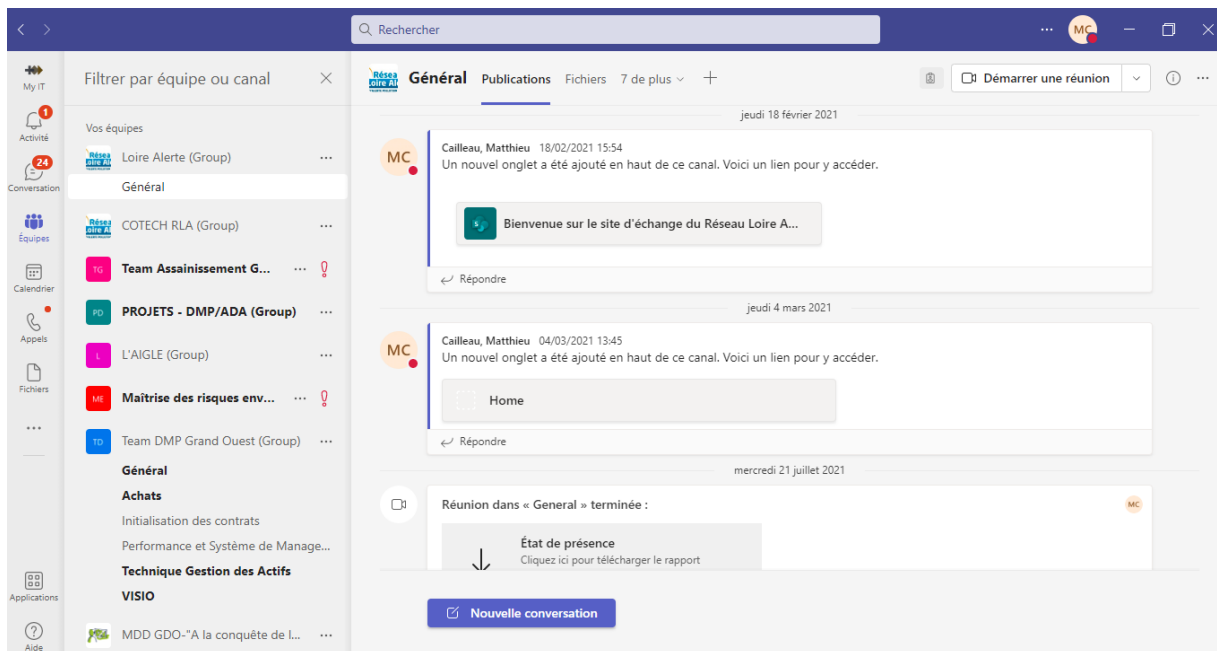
Rechercher

MC

My IT
1
Activité
24
Conversation
Équipes
Calendrier
Appels
Fichiers
...
Applications
Aide

Filtrer par équipe ou canal

Vos équipes
Loire Alerte (Group) ...
Général
COTECH RLA (Group) ...
TG Team Assainissement G... ...
PD PROJETS - DMP/ADA (Group) ...
L L'AIGLE (Group) ...
ME Maîtrise des risques env... ...
TD Team DMP Grand Ouest (Group) ...
Général
Achats
Initialisation des contrats
Performance et Système de Manage...
Technique Gestion des Actifs
VISIO
MDD GDO-"A la conquête de l... ...

Général Publications Fichiers 7 de plus +
Démarrer une réunion

jeudi 18 février 2021
MC Cailleau, Matthieu 18/02/2021 15:54
Un nouvel onglet a été ajouté en haut de ce canal. Voici un lien pour y accéder.
Bienvenue sur le site d'échange du Réseau Loire A...
Répondre

jeudi 4 mars 2021
MC Cailleau, Matthieu 04/03/2021 13:45
Un nouvel onglet a été ajouté en haut de ce canal. Voici un lien pour y accéder.
Home
Répondre

mercredi 21 juillet 2021
Réunion dans « General » terminée :
MC
État de présence
Cliquez ici pour télécharger le rapport

Nouvelle conversation